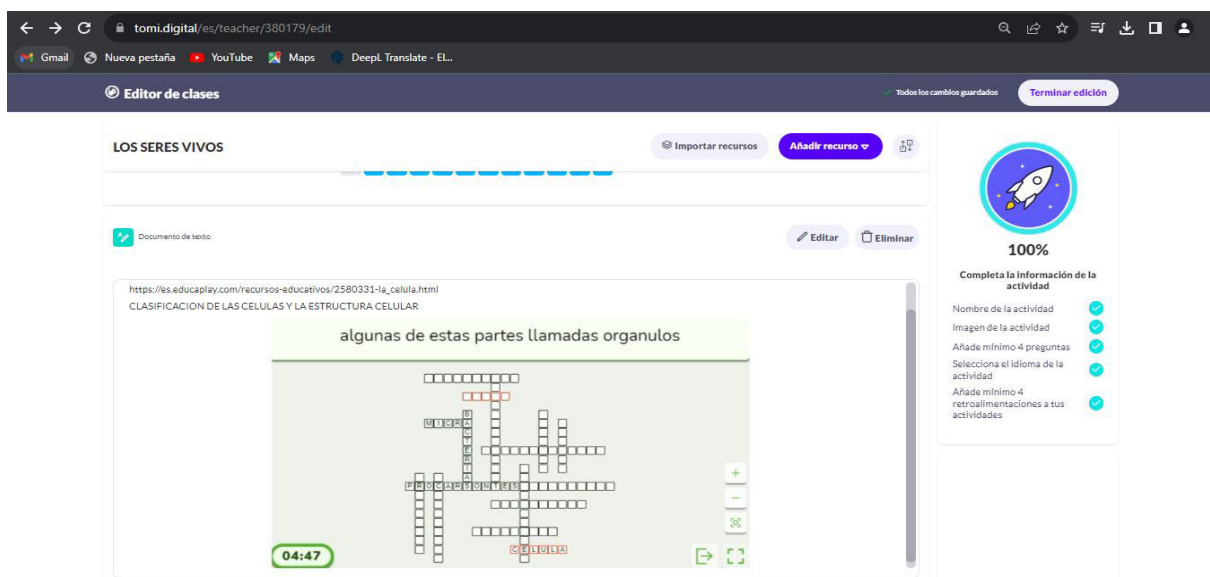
tomi.digital/es/teacher/380179/edit

Gmail Nueva pestaña YouTube Maps DeepL Translate - El...

Editor de clases

Todos los cambios guardados Terminar edición

LOS SERES VIVOS

Importar recursos Añadir recurso

Documento de texto

Editar Eliminar

https://es.educaplay.com/recursos-educativos/2580331-la_celula.html
CLASIFICACION DE LAS CELULAS Y LA ESTRUCTURA CELULAR

algunas de estas partes llamadas organulos

M I C R A
B A C T E R I A
P R O C A R I O N T E S
C E L U L A

04:47

100%

Completa la información de la actividad

Nombre de la actividad
Imagen de la actividad
Añade mínimo 4 preguntas
Selecciona el idioma de la actividad
Añade mínimo 4 retroalimentaciones a tus actividades